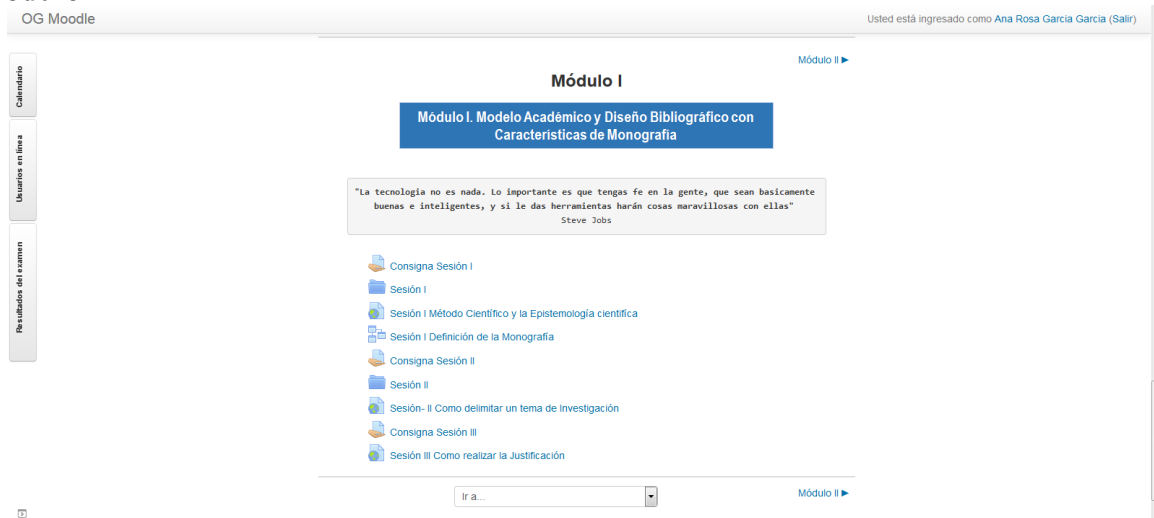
OG Moodle

Usted está ingresado como Ana Rosa Garcia Garcia (Salir)

Calendario

Usuarios en línea

Resultados del examen

Módulo II ►

Módulo I

Módulo I. Modelo Académico y Diseño Bibliográfico con Características de Monografía

"La tecnología no es nada. Lo importante es que tengas fe en la gente, que sean basicamente buenas e inteligentes, y si le das herramientas harán cosas maravillosas con ellas"
Steve Jobs

Consigna Sesión I

Sesión I

Sesión I Método Científico y la Epistemología científica

Sesión I Definición de la Monografía

Consigna Sesión II

Sesión II

Sesión- II Como delimitar un tema de Investigación

Consigna Sesión III

Sesión III Como realizar la Justificación

Ir a...

Módulo II ►